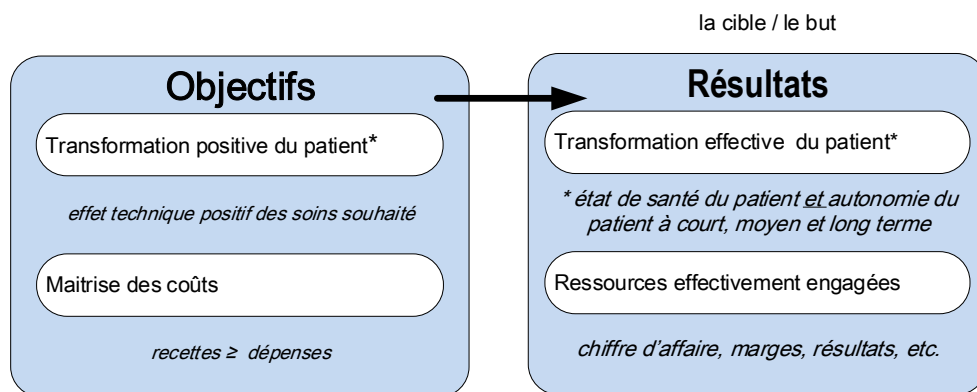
la cible / le but

Objectifs

Transformation positive du patient*

effet technique positif des soins souhaité

Maitrise des coûts

recettes ≥ dépenses

Résultats

Transformation effective du patient*

* état de santé du patient et autonomie du patient à court, moyen et long terme

Ressources effectivement engagées

chiffre d'affaire, marges, résultats, etc.